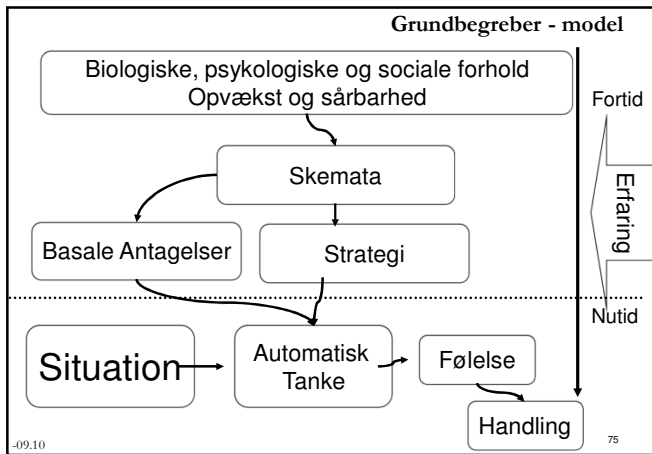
Grundbegreber - model

Biologiske, psykologiske og sociale forhold
Opvækst og sårbarhed

Fortid

Skemata

Erfaring

Basale Antagelser

Strategi

Nutid

Situation

Automatisk Tanke

Følelse

Handling

-09.10

75